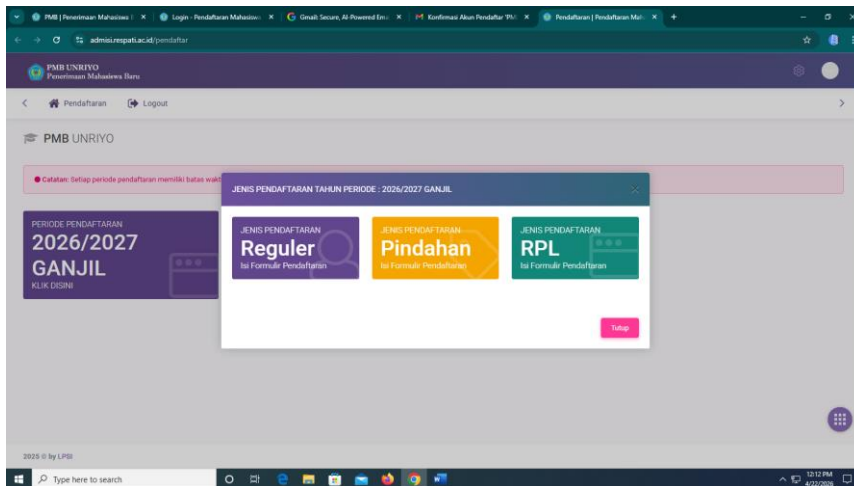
PMB | Penerimaan Mahasiswa | × Login - Pendaftaran Mahasiswa × Gmail: Secure, AI-Powered Em × Konfirmasi Akun Pendaftar 'PM × Pendaftaran | Pendaftaran Mah ×

admisi.respati.ac.id/pendaftar

PMB UNRIYO
Penerimaan Mahasiswa Baru

Pendaftaran Logout

PMB UNRIYO

Catatan: Setiap periode pendaftaran memiliki batas wakt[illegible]

PERIODE PENDAFTARAN
2026/2027
GANJIL
KLIK DISINI

JENIS PENDAFTARAN TAHUN PERIODE : 2026/2027 GANJIL

JENIS PENDAFTARAN
Reguler
Isi Formulir Pendaftaran

JENIS PENDAFTARAN
Pindahan
Isi Formulir Pendaftaran

JENIS PENDAFTARAN
RPL
Isi Formulir Pendaftaran

Tutup

2025 © by LPSI

Type here to search

12:12 PM
4/22/2026